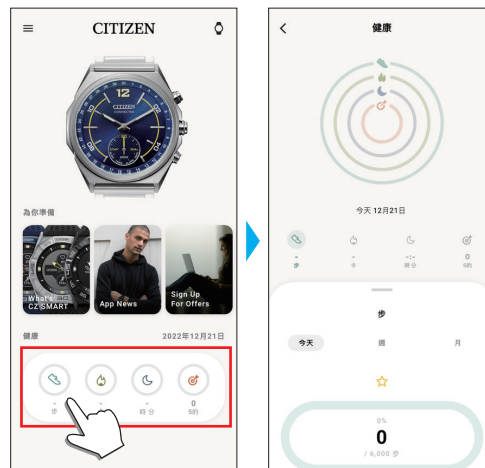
CITIZEN

CITIZEN

12

為你準備

What's CZ SMART

App News

Sign Up For Offers

健康

2022年12月21日

-
步

-
-

-
時 分

-
5約

健康

今天 12月21日

-
步

-
卡

-:-
時分

0
5約

步

今天

週

月

0%
0
/ 6,000 步